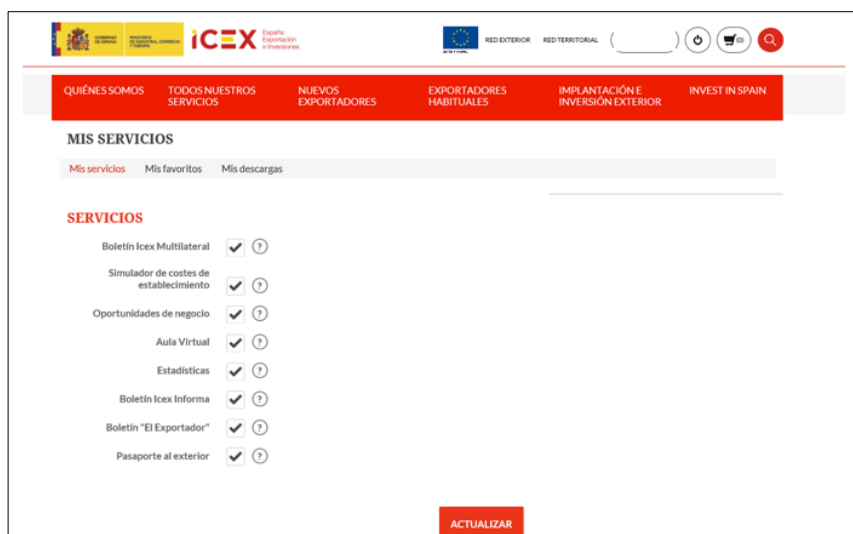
GOBIERNO DE ESPAÑA MINISTERIO DE INDUSTRIA, COMERCIO Y TURISMO

ICEX España Exportación e Inversiones

RED EXTERIOR RED TERRITORIAL

(0)

QUIÉNES SOMOS
TODOS NUESTROS SERVICIOS
NUEVOS EXPORTADORES
EXPORTADORES HABITUALES
IMPLANTACIÓN E INVERSIÓN EXTERIOR
INVEST IN SPAIN

MIS SERVICIOS

Mis servicios Mis favoritos Mis descargas

SERVICIOS

Boletín Icex Multilateral ?

Simulador de costes de establecimiento ?

Oportunidades de negocio ?

Aula Virtual ?

Estadísticas ?

Boletín Icex Informa ?

Boletín "El Exportador" ?

Pasaporte al exterior ?

ACTUALIZAR